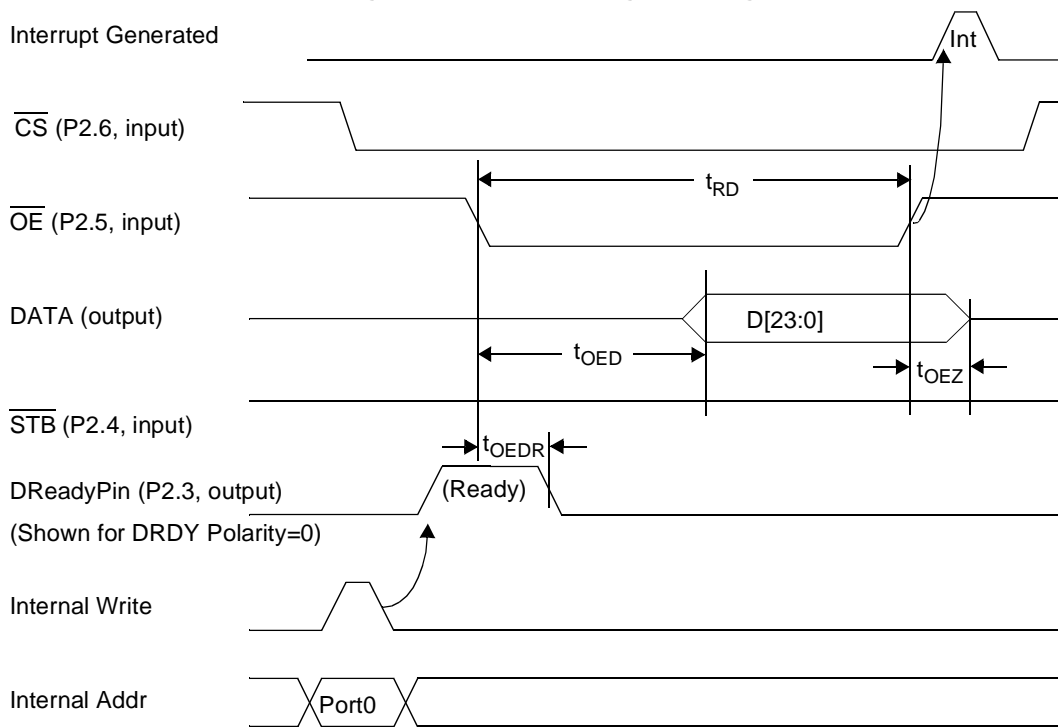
Interrupt Generated

Int

$\overline{CS}$ (P2.6, input)

$t_{RD}$

$\overline{OE}$ (P2.5, input)

DATA (output)

D[23:0]

$t_{OED}$

$t_{OEZ}$

$\overline{STB}$ (P2.4, input)

$t_{OEDR}$

DReadyPin (P2.3, output)

(Ready)

(Shown for DRDY Polarity=0)

Internal Write

Internal Addr

Port0